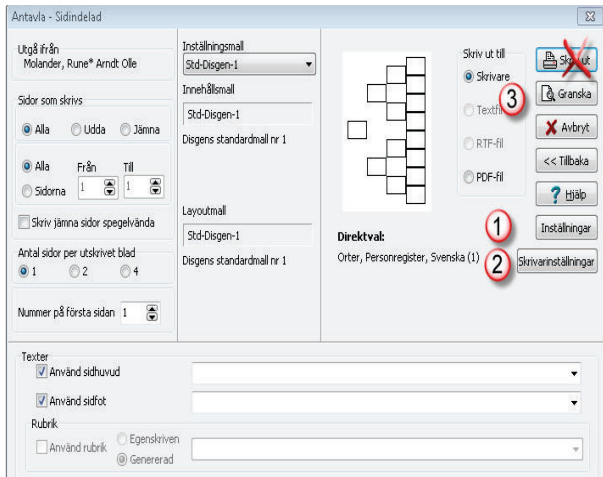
Antavla - Sidindelad

Utgå ifrån
Molander, Rune* Arndt Olle

Sidor som skrivs
Alla
Udda
Jämna

Alla
Sidorna
Från
1
Till
1

Skriv jämna sidor spegelvända

Antal sidor per utskrivet blad
1
2
4

Nummer på första sidan 1

Inställningsmall
Std-Disgen-1
Innehållsmall
Std-Disgen-1
Disgens standardmall nr 1

Layoutmall
Std-Disgen-1
Disgens standardmall nr 1

Skriv ut till
Skrivare
Textfil
RTF-fil
PDF-fil

Skriv ut
3
Granska
Avbryt
<< Tillbaka
Hjälp
1
Inställningar
2
Skrivarinställningar

Direktval:
Orter, Personregister, Svenska (1)

Texter
Använd sidhuvud
Använd sidfot
Rubrik
Använd rubrik
Egenskriven
Genererad